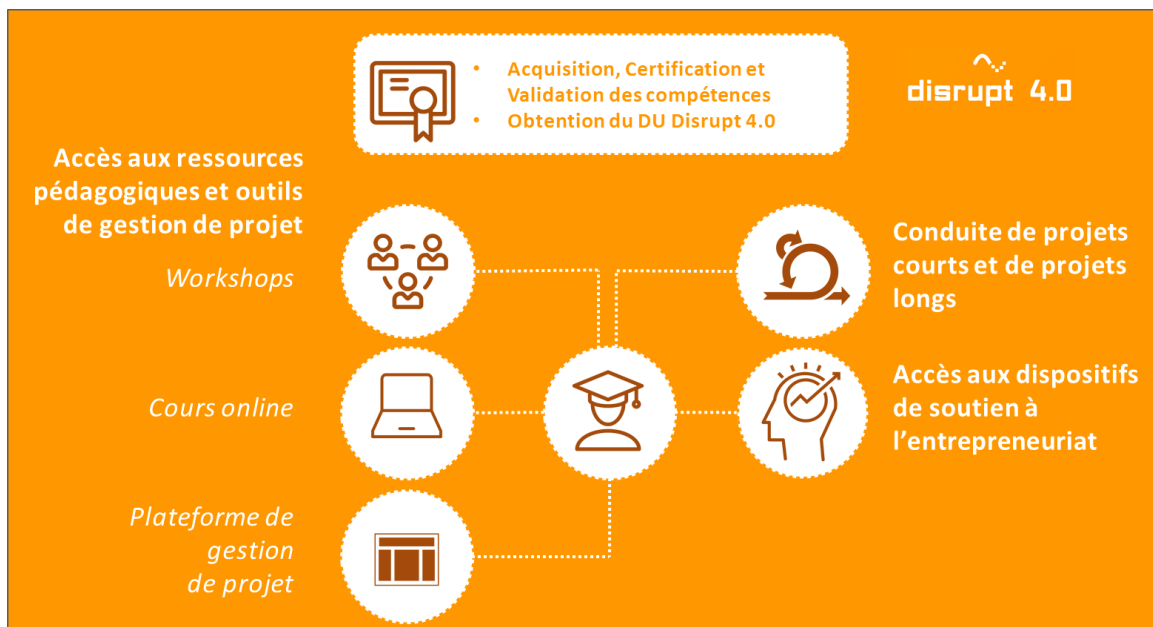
• Acquisition, Certification et Validation des compétences
• Obtention du DU Disrupt 4.0

disrupt 4.0

Accès aux ressources pédagogiques et outils de gestion de projet

Workshops

Cours online

Plateforme de gestion de projet

Conduite de projets courts et de projets longs

Accès aux dispositifs de soutien à l'entrepreneuriat